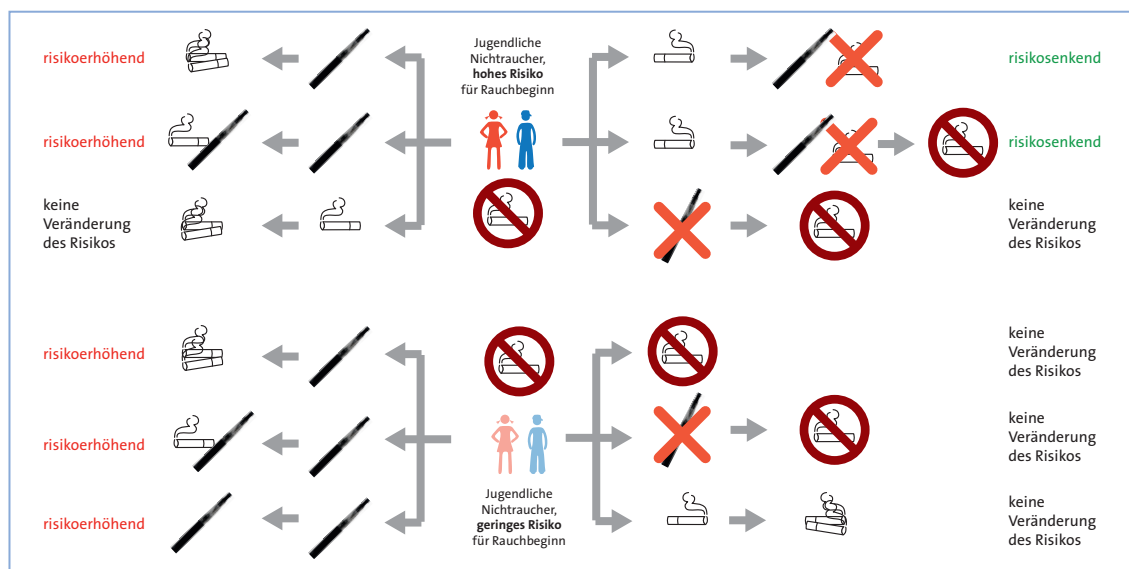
risikoerhöhend

Jugendliche Nichtraucher, **hohes Risiko** für Rauchbeginn

risikosenkend

risikoerhöhend

risikosenkend

keine Veränderung des Risikos

keine Veränderung des Risikos

risikoerhöhend

keine Veränderung des Risikos

risikoerhöhend

keine Veränderung des Risikos

risikoerhöhend

Jugendliche Nichtraucher, **geringes Risiko** für Rauchbeginn

keine Veränderung des Risikos